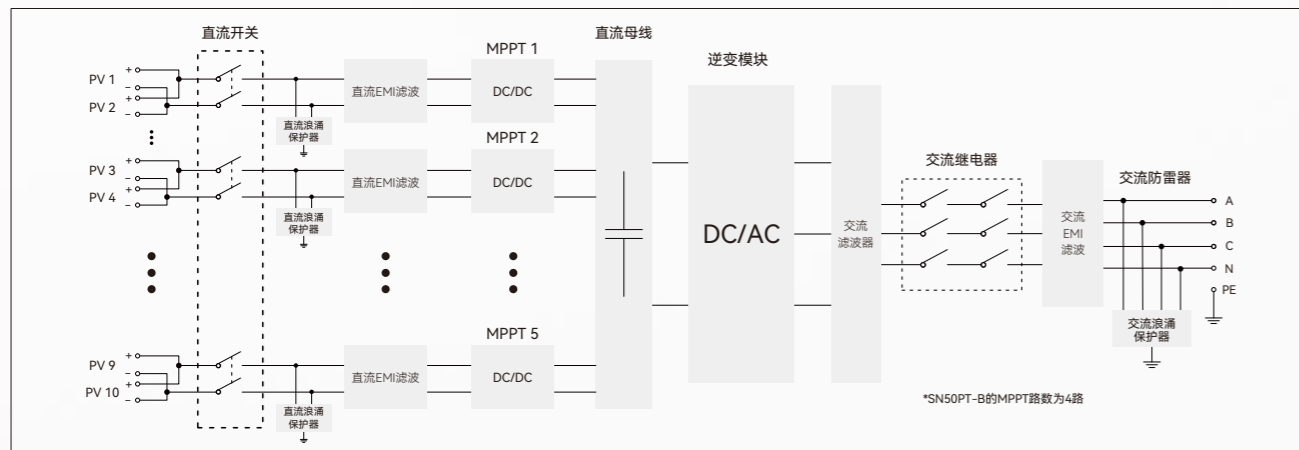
直流开关

直流母线

逆变模块

PV 1
PV 2
PV 3
PV 4
PV 9
PV 10

直流EMI滤波
直流EMI滤波
直流EMI滤波

直流浪涌保护器
直流浪涌保护器
直流浪涌保护器

MPPT 1
DC/DC
MPPT 2
DC/DC
MPPT 5
DC/DC

DC/AC

交流滤波器

交流继电器

交流EMI滤波

交流防雷器

A
B
C
N
PE

交流浪涌保护器

*SN50PT-B的MPPT路数为4路